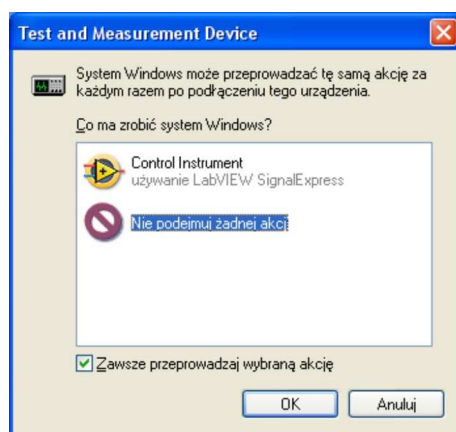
Test and Measurement Device

System Windows może przeprowadzać tę samą akcję za każdym razem po podłączeniu tego urządzenia.

Co ma zrobić system Windows?

Control Instrument
używanie LabVIEW SignalExpress

Nie podejmuj żadnej akcji

Zawsze przeprowadzaj wybraną akcję

OK

Anuluj